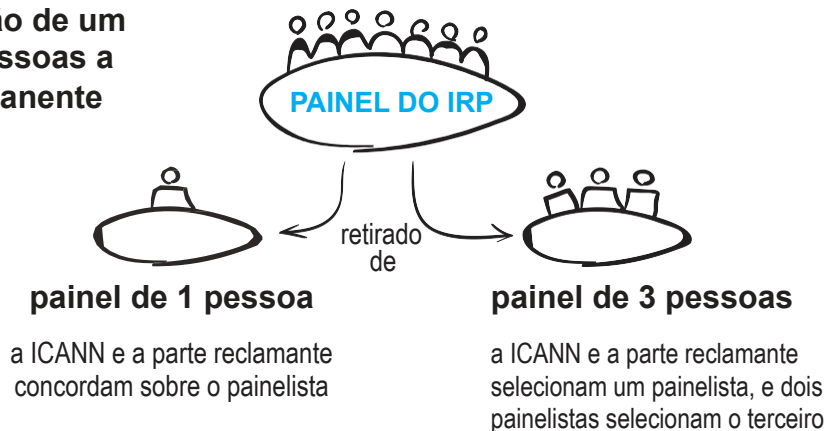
ão de um
ssoas a
anente

PAINEL DO IRP

retirado de

painel de 1 pessoa

a ICANN e a parte reclamante concordam sobre o painelista

painel de 3 pessoas

a ICANN e a parte reclamante selecionam um painelista, e dois painelistas selecionam o terceiro